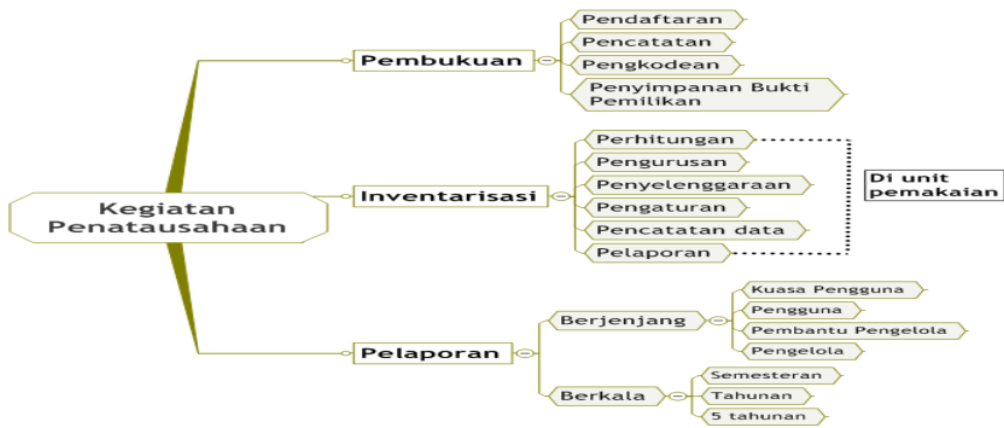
Kegiatan Penatausahaan

Pembukuan
Pendaftaran
Pencatatan
Pengkodean
Penyimpanan Bukti Pemilikan

Inventarisasi
Perhitungan
Pengurusan
Penyelenggaraan
Pengaturan
Pencatatan data
Pelaporan

Di unit pemakaian

Pelaporan
Berjenjang
Kuasa Pengguna
Pengguna
Pembantu Pengelola
Pengelola
Berkala
Semesteran
Tahunan
5 tahunan